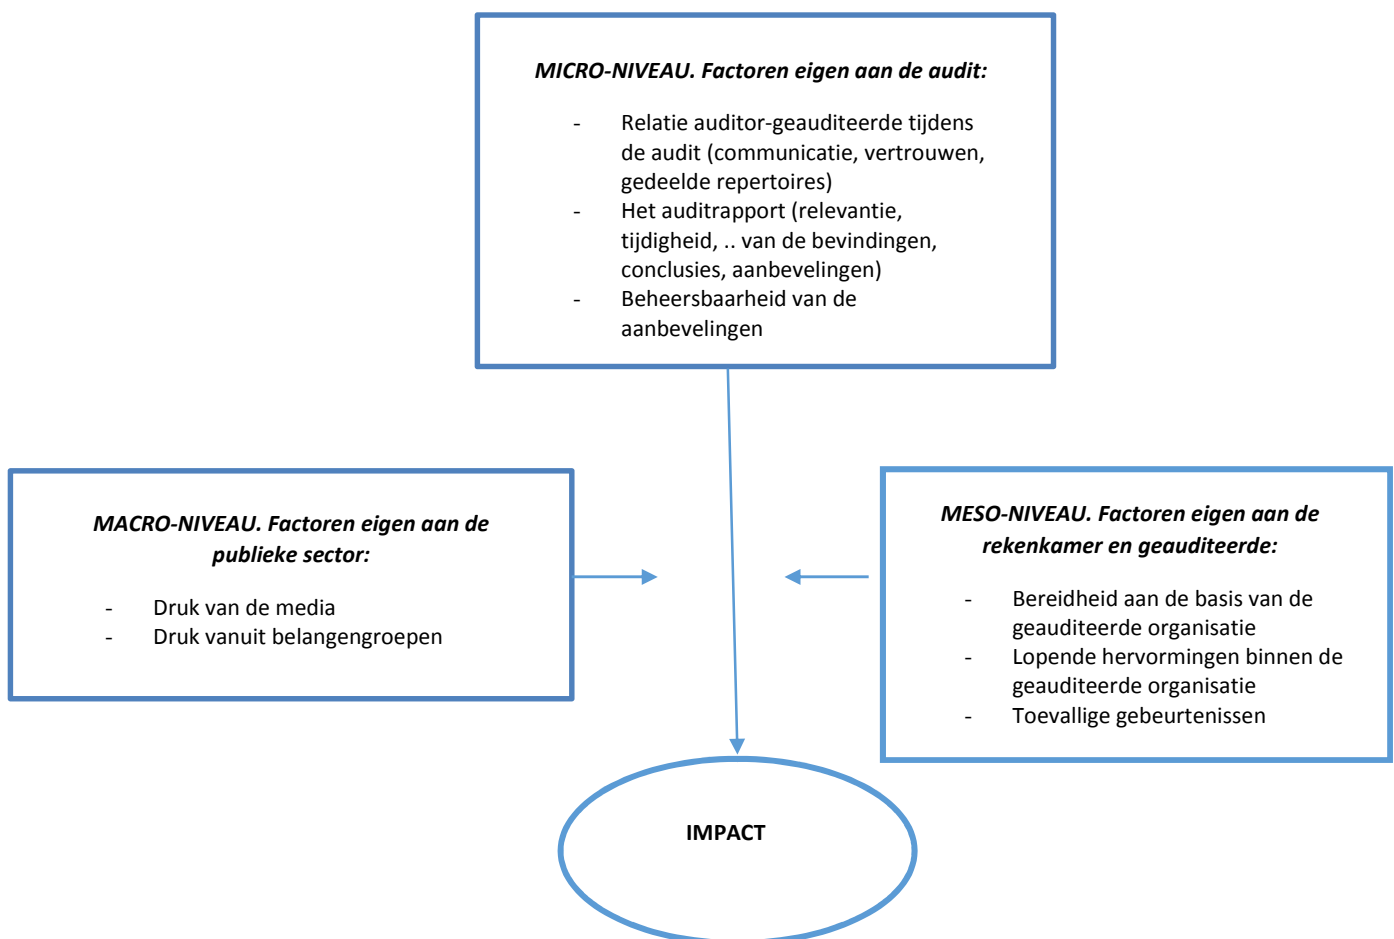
MICRO-NIVEAU. Factoren eigen aan de audit:

- Relatie auditor-geauditeerde tijdens de audit (communicatie, vertrouwen, gedeelde repertoires)
- Het auditrapport (relevantie, tijdigheid, .. van de bevindingen, conclusies, aanbevelingen)
- Beheersbaarheid van de aanbevelingen

MACRO-NIVEAU. Factoren eigen aan de publieke sector:

- Druk van de media
- Druk vanuit belangengroepen

MESO-NIVEAU. Factoren eigen aan de rekenkamer en geauditeerde:

- Bereidheid aan de basis van de geauditeerde organisatie
- Lopende hervormingen binnen de geauditeerde organisatie
- Toevallige gebeurtenissen

IMPACT